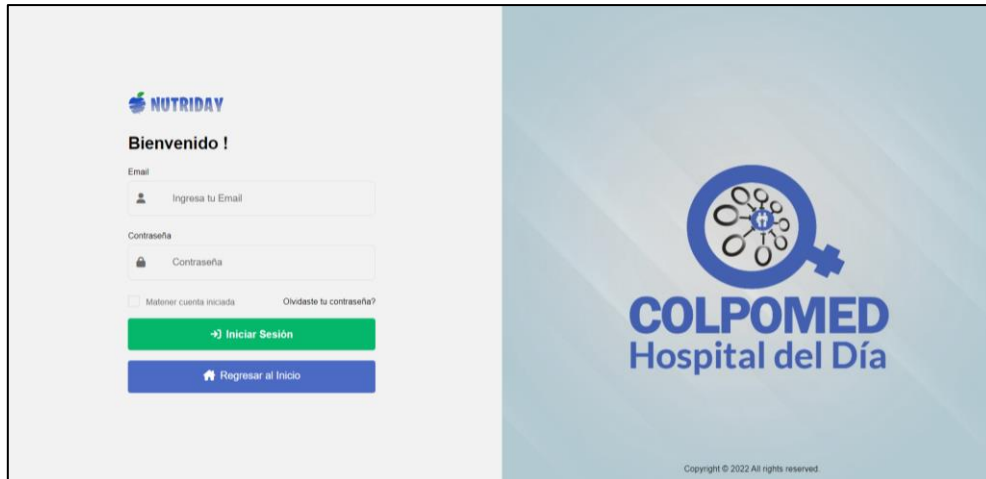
NUTRIDAY

Bienvenido !

Email

Ingresa tu Email

Contraseña

Contraseña

Matener cuenta iniciada

Olvidaste tu contraseña?

Iniciar Sesión

Regresar al Inicio

COLPOMED
Hospital del Día

Copyright © 2022 All rights reserved.